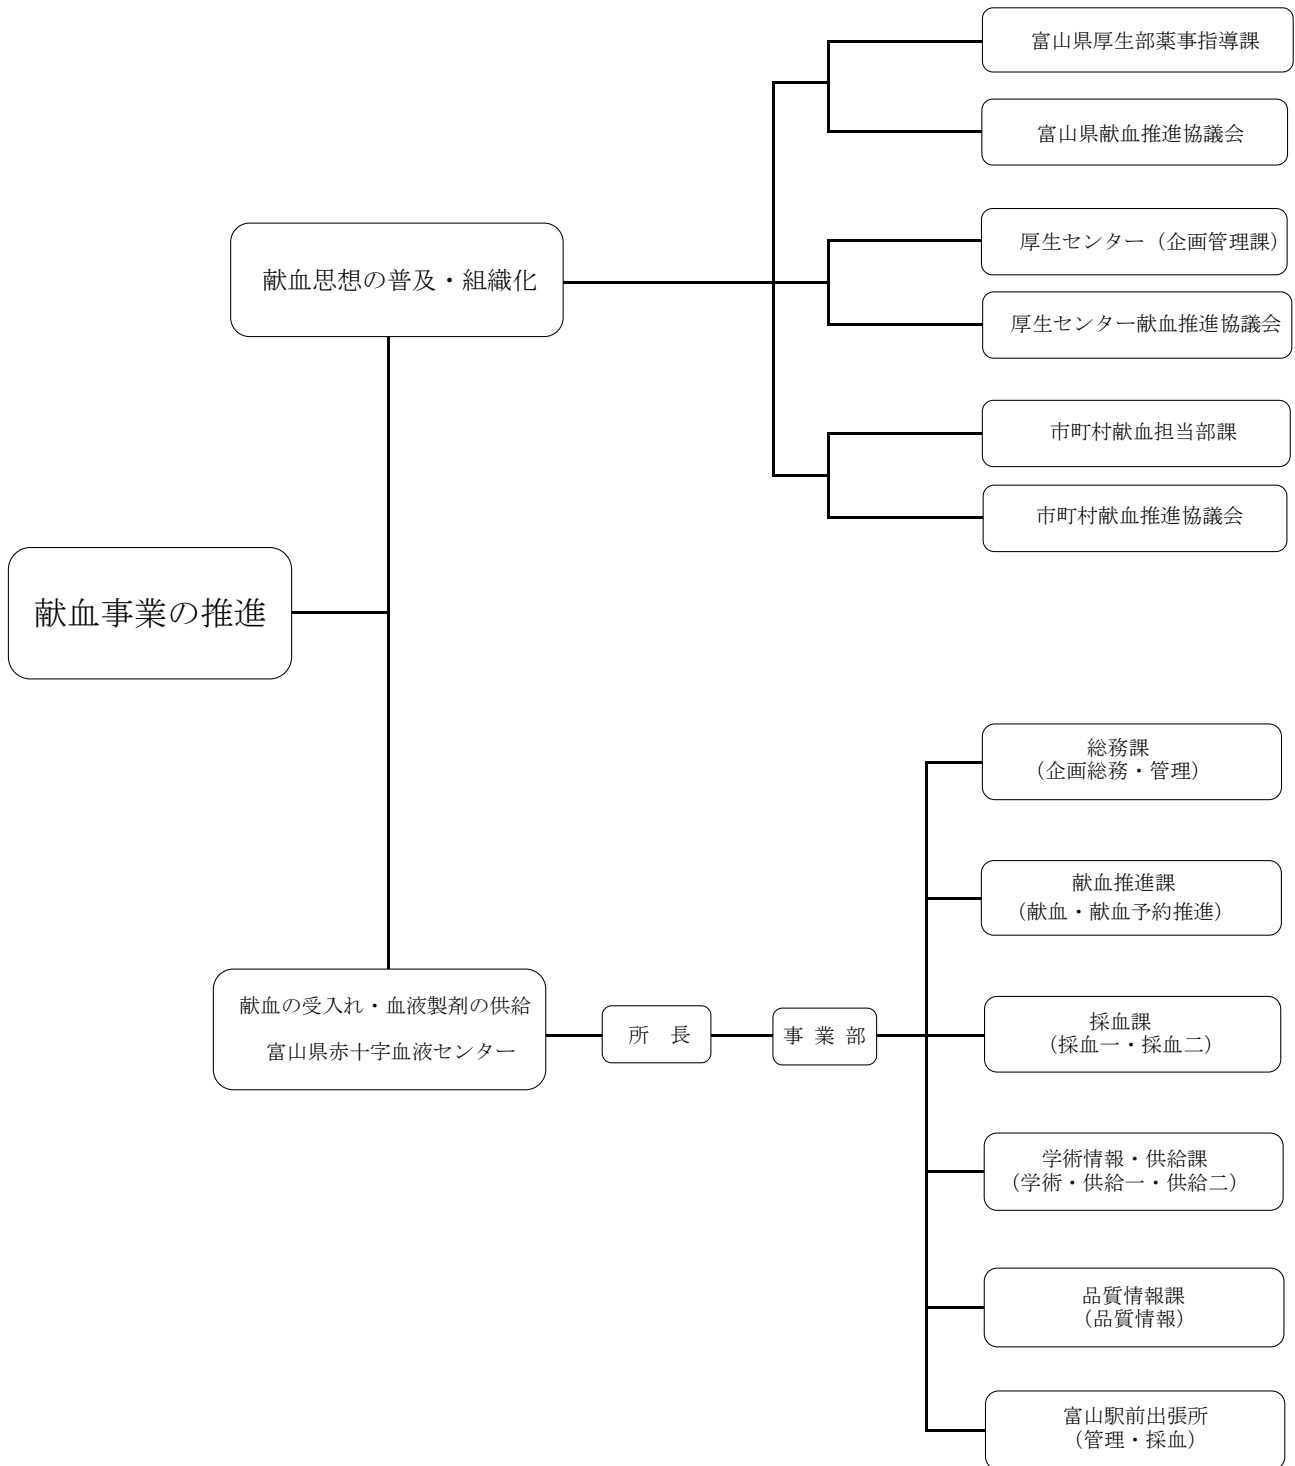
献血事業の推進

献血思想の普及・組織化

富山県厚生部薬事指導課

富山県献血推進協議会

厚生センター（企画管理課）

厚生センター献血推進協議会

市町村献血担当部課

市町村献血推進協議会

献血の受入れ・血液製剤の供給
富山県赤十字血液センター

所　長

事 業 部

総務課
（企画総務・管理）

献血推進課
（献血・献血予約推進）

採血課
（採血一・採血二）

学術情報・供給課
（学術・供給一・供給二）

品質情報課
（品質情報）

富山駅前出張所
（管理・採血）